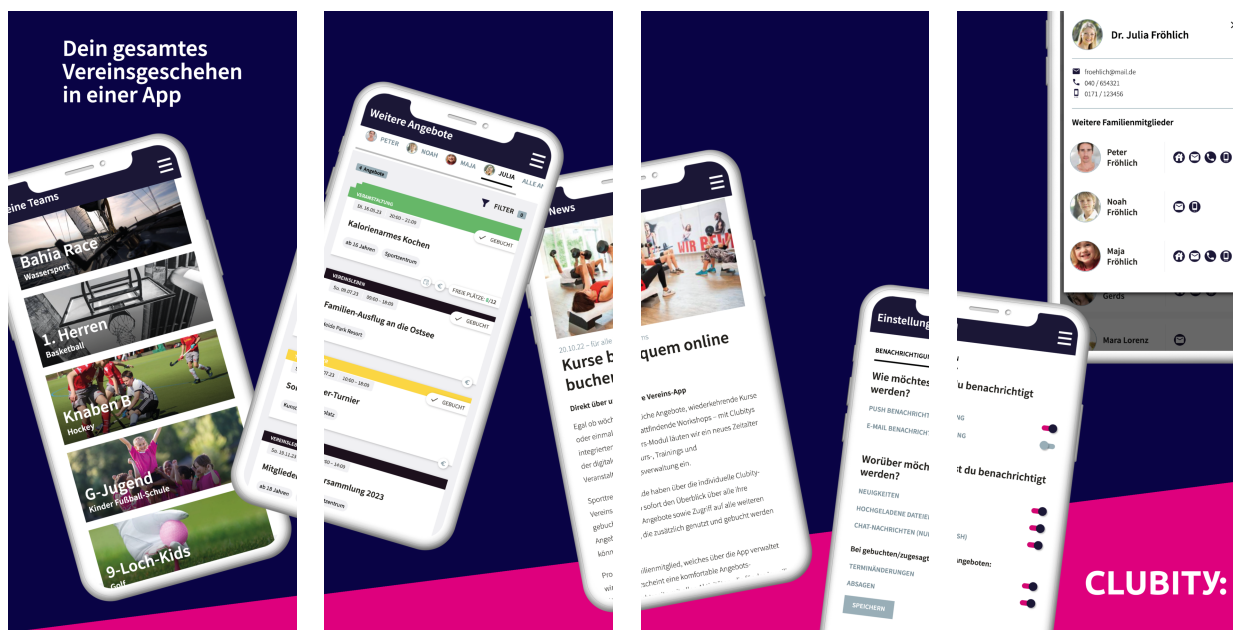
Dein gesamtes Vereinsgeschehen in einer App

eine Teams

Bahia Race
Wassersport

1. Herren
Basketball

Knaben B
Hockey

G-Jugend
Kinder Fußball-Schule

9-Loch-Kids
Golf

Weitere Angebote

PETER NOAH MAJA JULIA ALLE A

6 Angebote

FILTER 0

VERANSTALTUNG
Di. 16.05.23 20:00 - 22:00

Kalorienarmes Kochen

ab 16 Jahren Sportzentrum

GEBUCHT

VERANSTALTUNG
So. 09.07.23 09:00 - 18:00

FREIE PLÄTZE: 0/12

Familien-Ausflug an die Ostsee

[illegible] Park Resort

GEBUCHT

07.23 10:00 - 18:00

er-Turnier

platz

GEBUCHT

00 - 14:00

rsammlung 2023

zentrum

News

20.10.22 – für alle

Kurse b buche

Direkt über u

Egal ob wöch oder einmal integrierten der digital Veranstalt

Sporttre Vereins gebuch Angebo könn

Pro Ang

quem online

e Vereins-App

iche Angebote, wiederkehrende Kurse attfindende Workshops – mit Clubitys rs-Modul läuten wir ein neues Zeitalter urs-, Trainings und sverwaltung ein.

e haben über die individuelle Clubity- sofort den Überblick über alle Ihre Angebote sowie Zugriff auf alle weiteren , die zusätzlich genutzt und gebucht werden

ilienmitglied, welches über die App verwaltet scheint eine komfortable Angebots-

Einstellung

BENACHRICHTIGU

Wie möchtest werden?

PUSH BENACHRICHT

E-MAIL BENACHRICHT

Worüber möch werden?

NEUIGKEITEN

HOCHGELADENE DATEIE

CHAT-NACHRICHTEN (NU

Bei gebuchten/zugesag

TERMINÄNDERUNGEN

ABSAGEN

SPEICHERN

du benachrichtigt

G

G

st du benachrichtigt

SH)

ngeboten:

Dr. Julia Fröhlich

froehlich@mail.de
040 / 654321
0171 / 123456

Weitere Familienmitglieder

Peter Fröhlich

Noah Fröhlich

Maja Fröhlich

Gerds

Mara Lorenz

CLUBITY: